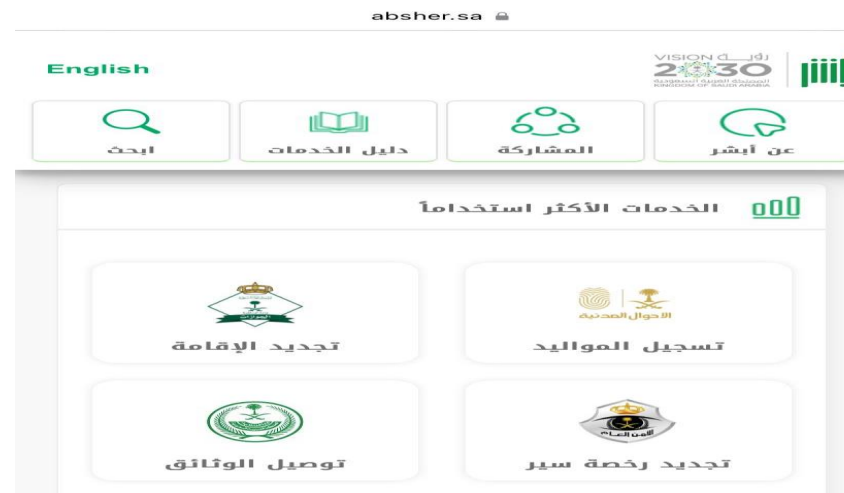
absher.sa

English

VISION رؤيـة 2030 المملكة العربية السعودية KINGDOM OF SAUDI ARABIA

عن أبشر

المشاركة

دليل الخدمات

ابحث

الخدمات الأكثر استخداماً

الأحوال المدنية

تسجيل المواليد

الجوازات

تجديد الإقامة

الأمن العام

تجديد رخصة سير

توصيل الوثائق